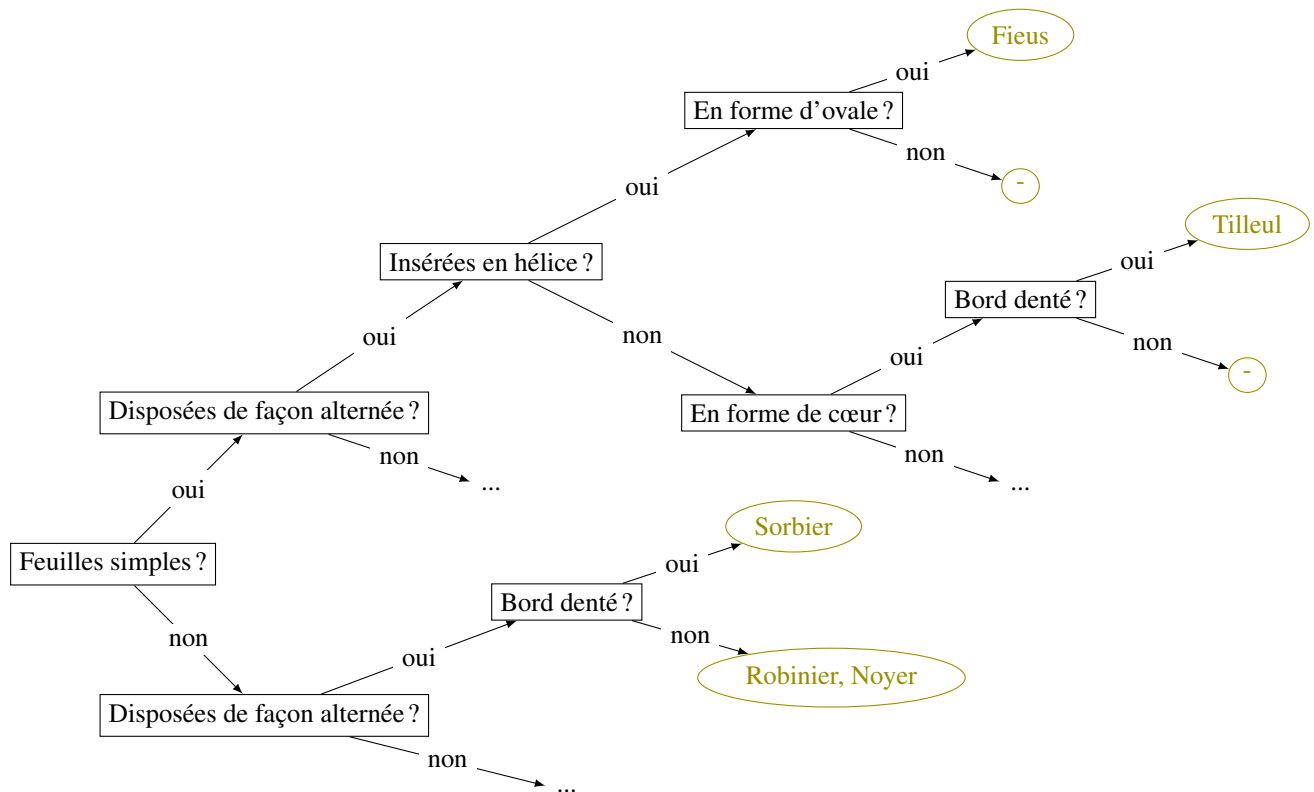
Feuilles simples ?

oui

Disposées de façon alternée ?

oui

Insérées en hélice ?

oui

En forme d'ovale ?

oui

Fieus

non

-

non

En forme de cœur ?

oui

Bord denté ?

oui

Tilleul

non

-

non

...

non

...

non

Disposées de façon alternée ?

oui

Bord denté ?

oui

Sorbier

non

Robinier, Noyer

non

...